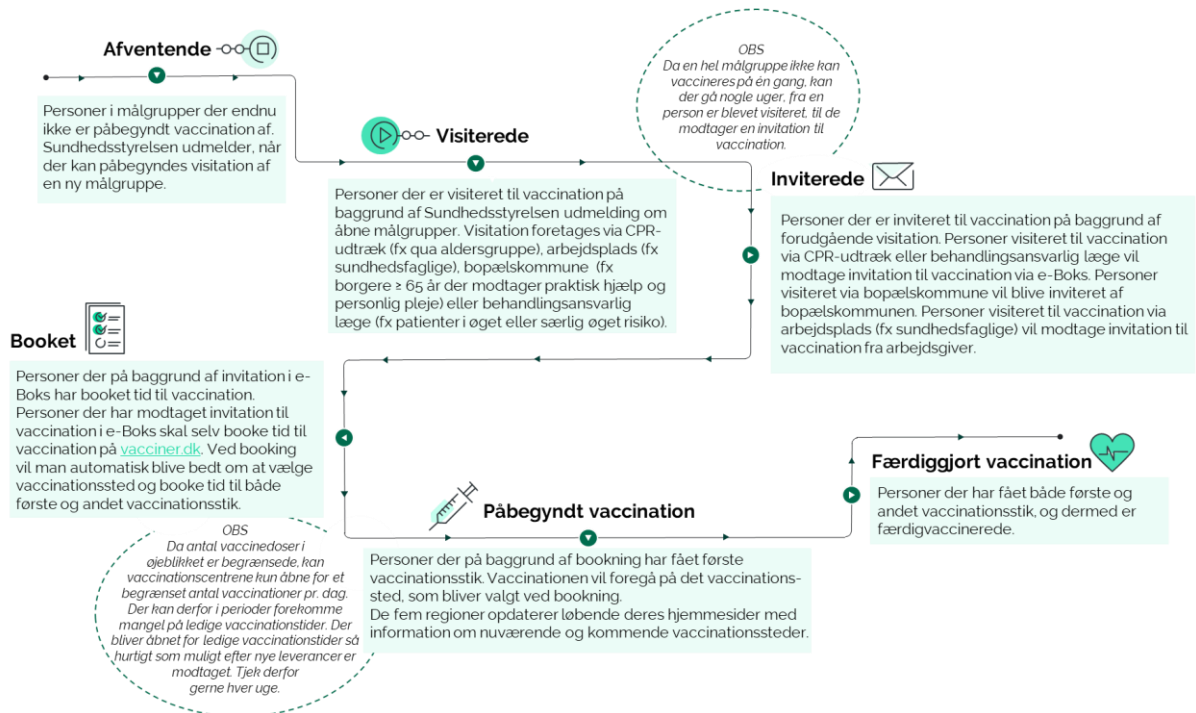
Afventende

Personer i målgrupper der endnu ikke er påbegyndt vaccination af. Sundhedsstyrelsen udmelder, når der kan påbegyndes visitation af en ny målgruppe.

Visiterede

Personer der er visiteret til vaccination på baggrund af Sundhedsstyrelsen udmelding om åbne målgrupper. Visitation foretages via CPR-udtræk (fx qua aldersgruppe), arbejdsplads (fx sundhedsfaglige), bopælskommune (fx borgere ≥ 65 år der modtager praktisk hjælp og personlig pleje) eller behandlingsansvarlig læge (fx patienter i øget eller særlig øget risiko).

OBS
Da en hel målgruppe ikke kan vaccineres på én gang, kan der gå nogle uger, fra en person er blevet visiteret, til de modtager en invitation til vaccination.

Inviterede

Personer der er inviteret til vaccination på baggrund af forudgående visitation. Personer visiteret til vaccination via CPR-udtræk eller behandlingsansvarlig læge vil modtage invitation til vaccination via e-Boks. Personer visiteret via bopælskommune vil blive inviteret af bopælskommunen. Personer visiteret til vaccination via arbejdsplads (fx sundhedsfaglige) vil modtage invitation til vaccination fra arbejdsgiver.

Booket

Personer der på baggrund af invitation i e-Boks har booket tid til vaccination. Personer der har modtaget invitation til vaccination i e-Boks skal selv booke tid til vaccination på vacciner.dk. Ved booking vil man automatisk blive bedt om at vælge vaccinationssted og booke tid til både første og andet vaccinationsstik.

OBS
Da antal vaccinedoser i øjeblikket er begrænsede, kan vaccinationscentrene kun åbne for et begrænset antal vaccinationer pr. dag. Der kan derfor i perioder forekomme mangel på ledige vaccinationstider. Der bliver åbnet for ledige vaccinationstider så hurtigt som muligt efter nye leverancer er modtaget. Tjek derfor gerne hver uge.

Påbegyndt vaccination

Personer der på baggrund af bookning har fået første vaccinationsstik. Vaccinationen vil foregå på det vaccinationssted, som bliver valgt ved bookning.
De fem regioner opdaterer løbende deres hjemmesider med information om nuværende og kommende vaccinationssteder.

Færdiggjort vaccination

Personer der har fået både første og andet vaccinationsstik, og dermed er færdigvaccinerede.